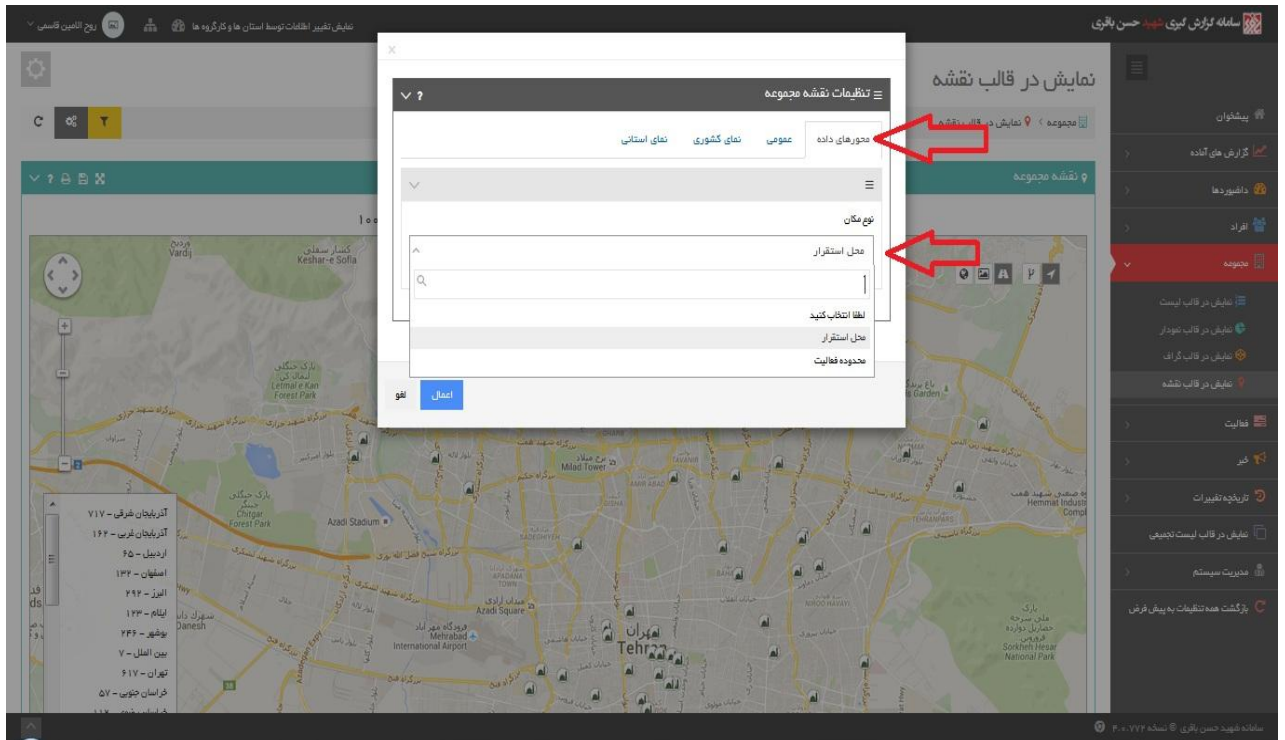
سامانه گزارش گیری شهید حسن باقری

نمایش تغییر اطلاعات توسط استان ها و کارگروه ها

روح الامین قاسمی

نمایش در قالب نقشه

مجموعه › نمایش در قالب نقشه

پیشخوان
گزارش های آماده
داشبوردها
افراد
مجموعه
نمایش در قالب لیست
نمایش در قالب نمودار
نمایش در قالب گراف
نمایش در قالب نقشه
فعالیت
خبر
تاریخچه تغییرات
نمایش در قالب لیست تجمیعی
مدیریت سیستم
بازگشت همه تنظیمات به پیش فرض

نقشه مجموعه

تنظیمات نقشه مجموعه

محورهای داده
عمومی
نمای کشوری
نمای استانی

نوع مکان

محل استقرار

لطفا انتخاب کنید
محل استقرار
محدوده فعالیت

اعمال
لغو

آذربایجان شرقی - ۷۱۷
آذربایجان غربی - ۱۶۲
اردبیل - ۶۵
اصفهان - ۱۳۲
البرز - ۲۹۴
ایلام - ۱۲۳
بوشهر - ۲۴۶
بین الملل - ۷
تهران - ۶۱۷
خراسان جنوبی - ۵۷

Vardij
Keshar-e Sofla
Lelmal-e Kan Forest Park
Chitgar Forest Park
Azadi Stadium
Milad Tower
Azadi Square
Mehrabad International Airport
Tehran
Hemmat Industr
Sorkheh Hesar National Park

سامانه شهید حسن باقری © نسخه ۳.۰.۷۷۲